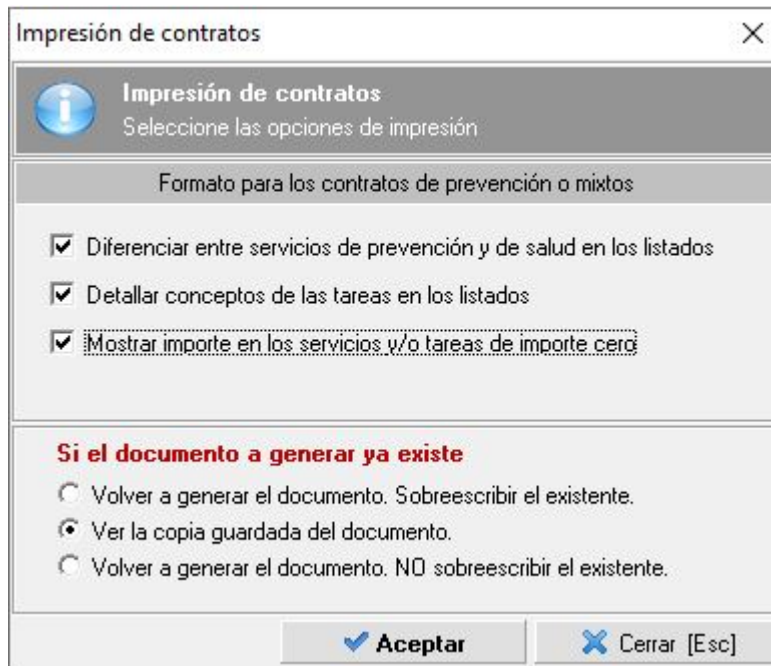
Impresión de contratos

Impresión de contratos
Seleccione las opciones de impresión

Formato para los contratos de prevención o mixtos

☑ Diferenciar entre servicios de prevención y de salud en los listados
☑ Detallar conceptos de las tareas en los listados
☑ Mostrar importe en los servicios y/o tareas de importe cero

Si el documento a generar ya existe
○ Volver a generar el documento. Sobreescribir el existente.
◉ Ver la copia guardada del documento.
○ Volver a generar el documento. NO sobreescribir el existente.

Aceptar
Cerrar [Esc]